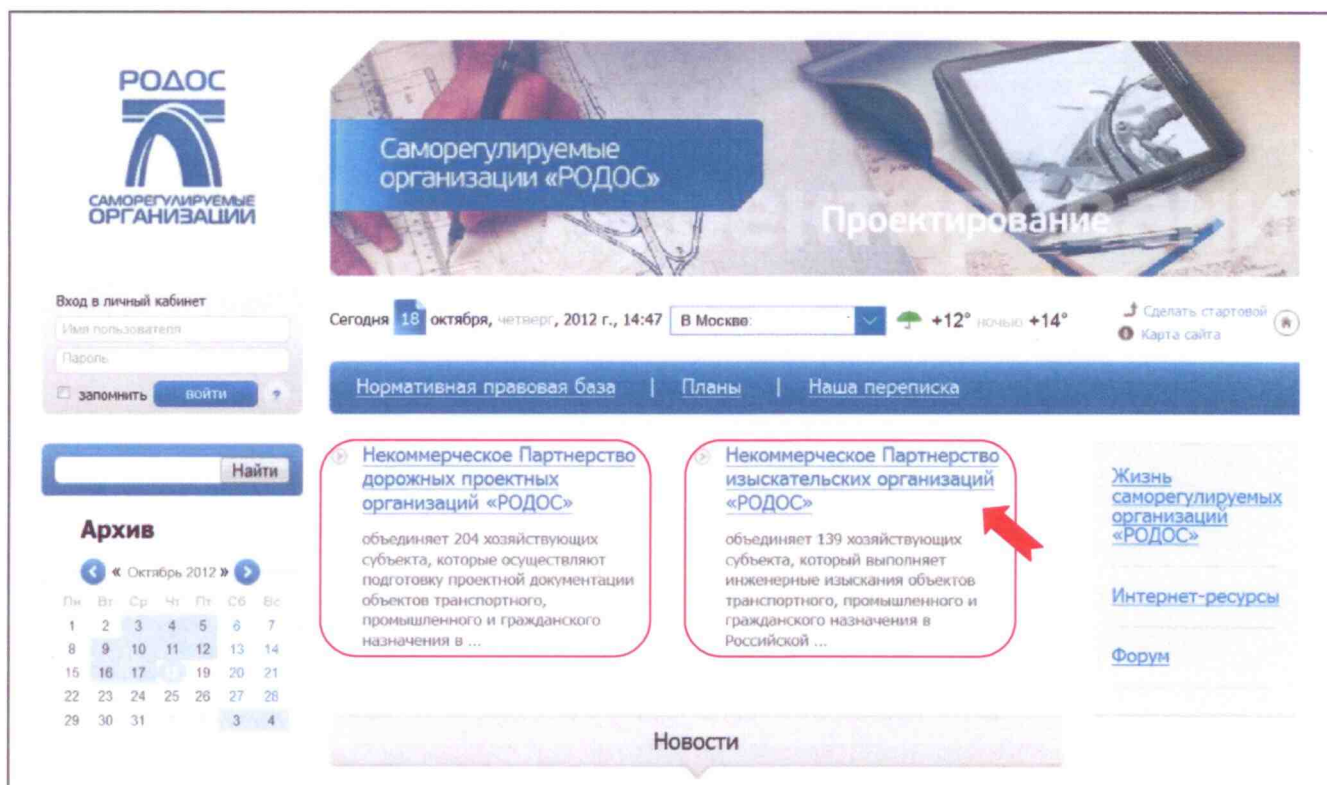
РОДОС
САМОРЕГУЛИРУЕМЫЕ ОРГАНИЗАЦИИ

Саморегулируемые организации «РОДОС»

Проектирование

Вход в личный кабинет
Имя пользователя
Пароль
запомнить войти ?

Сегодня 18 октября, четверг, 2012 г., 14:47 В Москве: +12° ночью +14°

Сделать стартовой
Карта сайта

Нормативная правовая база | Планы | Наша переписка

Найти

Архив
« Октябрь 2012 »

| Пн | Вт | Ср | Чт | Пт | Сб | Вс |
|---|---|---|---|---|---|---|
| 1 | 2 | 3 | 4 | 5 | 6 | 7 |
| 8 | 9 | 10 | 11 | 12 | 13 | 14 |
| 15 | 16 | 17 | 18 | 19 | 20 | 21 |
| 22 | 23 | 24 | 25 | 26 | 27 | 28 |
| 29 | 30 | 31 | | | 3 | 4 |

Некоммерческое Партнерство дорожных проектных организаций «РОДОС»
объединяет 204 хозяйствующих субъекта, которые осуществляют подготовку проектной документации объектов транспортного, промышленного и гражданского назначения в ...

Некоммерческое Партнерство изыскательских организаций «РОДОС»
объединяет 139 хозяйствующих субъекта, который выполняет инженерные изыскания объектов транспортного, промышленного и гражданского назначения в Российской ...

Жизнь саморегулируемых организаций «РОДОС»

Интернет-ресурсы

Форум

Новости